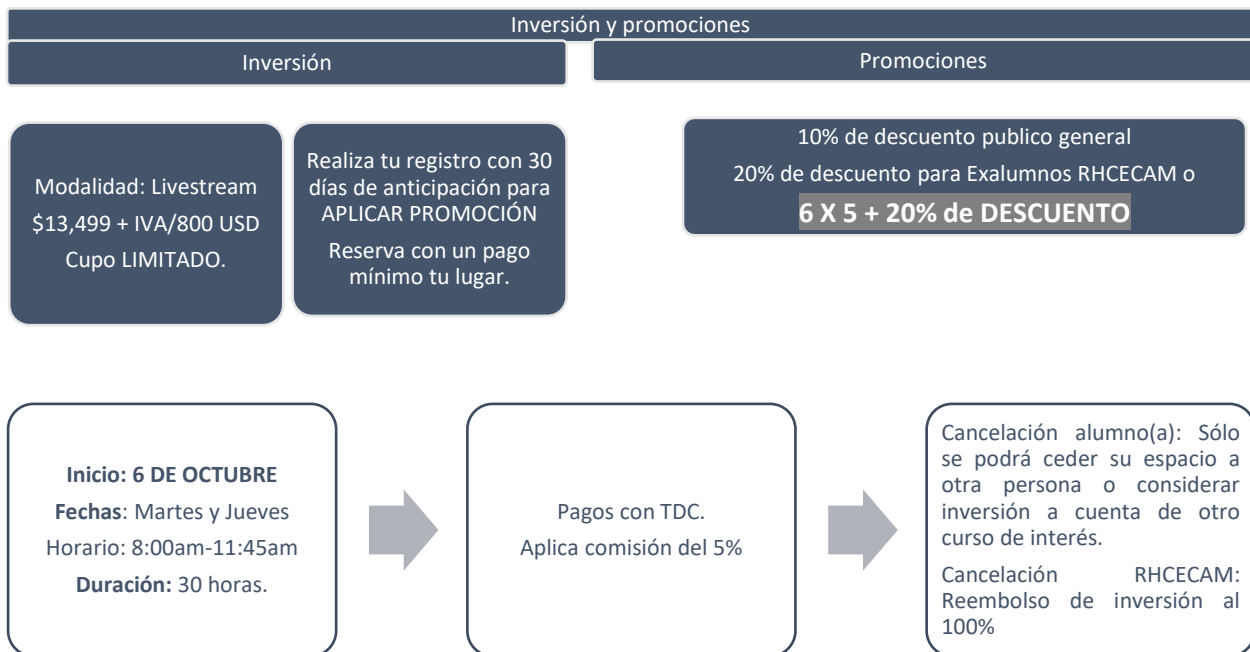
Inversión y promociones

Inversión

Promociones

Modalidad: Livestream
$13,499 + IVA/800 USD
Cupo LIMITADO.

Realiza tu registro con 30 días de anticipación para APLICAR PROMOCIÓN

Reserva con un pago mínimo tu lugar.

10% de descuento publico general

20% de descuento para Exalumnos RHCECAM o

**6 X 5 + 20% de DESCUENTO**

**Inicio: 6 DE OCTUBRE**
**Fechas**: Martes y Jueves
Horario: 8:00am-11:45am
**Duración:** 30 horas.

Pagos con TDC.
Aplica comisión del 5%

Cancelación alumno(a): Sólo se podrá ceder su espacio a otra persona o considerar inversión a cuenta de otro curso de interés.

Cancelación RHCECAM: Reembolso de inversión al 100%